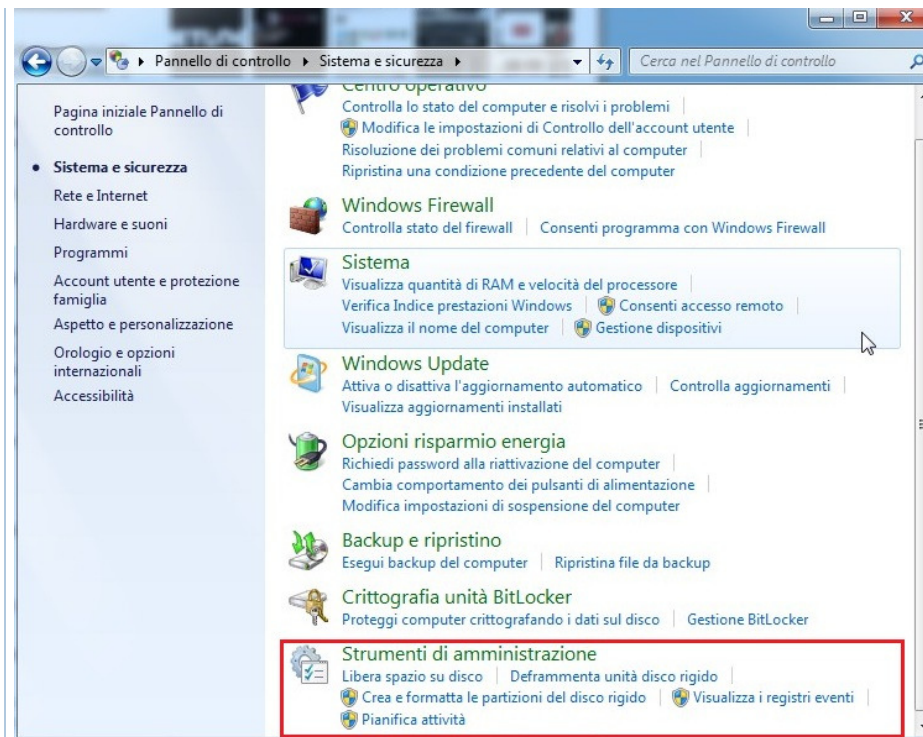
Pannello di controllo ▸ Sistema e sicurezza ▸

Cerca nel Pannello di controllo

Pagina iniziale Pannello di controllo

Sistema e sicurezza

Rete e Internet

Hardware e suoni

Programmi

Account utente e protezione famiglia

Aspetto e personalizzazione

Orologio e opzioni internazionali

Accessibilità

Centro operativo

Controlla lo stato del computer e risolvi i problemi | Modifica le impostazioni di Controllo dell'account utente | Risoluzione dei problemi comuni relativi al computer | Ripristina una condizione precedente del computer

Windows Firewall

Controlla stato del firewall | Consenti programma con Windows Firewall

Sistema

Visualizza quantità di RAM e velocità del processore | Verifica Indice prestazioni Windows | Consenti accesso remoto | Visualizza il nome del computer | Gestione dispositivi

Windows Update

Attiva o disattiva l'aggiornamento automatico | Controlla aggiornamenti | Visualizza aggiornamenti installati

Opzioni risparmio energia

Richiedi password alla riattivazione del computer | Cambia comportamento dei pulsanti di alimentazione | Modifica impostazioni di sospensione del computer

Backup e ripristino

Esegui backup del computer | Ripristina file da backup

Crittografia unità BitLocker

Proteggi computer crittografando i dati sul disco | Gestione BitLocker

Strumenti di amministrazione

Libera spazio su disco | Deframmenta unità disco rigido | Crea e formatta le partizioni del disco rigido | Visualizza i registri eventi | Pianifica attività